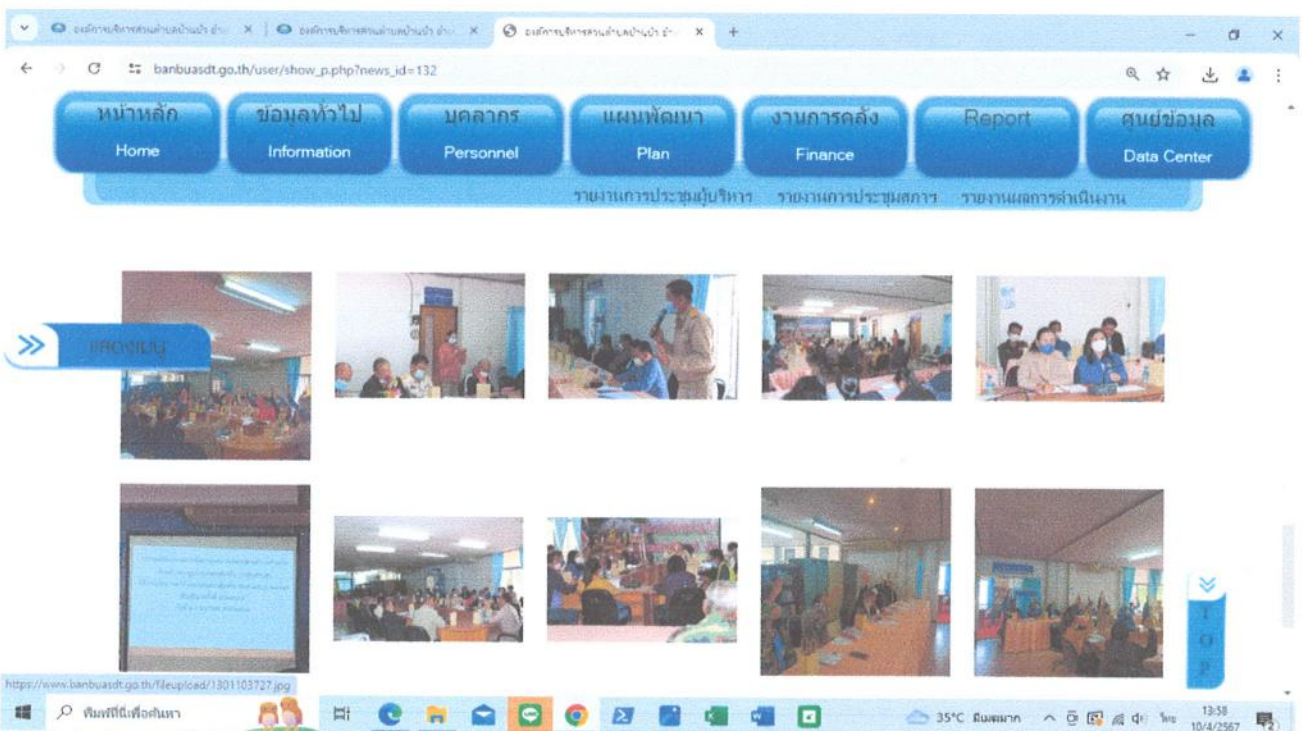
องค์การบริหารส่วนตำบลบ้านบัว อำ... ×
องค์การบริหารส่วนตำบลบ้านบัว อำ... ×
องค์การบริหารส่วนตำบลบ้านบัว อำ... ×
+

banbuasdt.go.th/user/show_p.php?news_id=132

หน้าหลัก
Home

ข้อมูลทั่วไป
Information

บุคลากร
Personnel

แผนพัฒนา
Plan

งานการคลัง
Finance

Report

ศูนย์ข้อมูล
Data Center

รายงานการประชุมผู้บริหาร รายงานการประชุมสภาฯ รายงานผลการดำเนินงาน

แสดงเมนู

TOP

https://www.banbuasdt.go.th/fileupload/1301103727.jpg

พิมพ์ที่นี่เพื่อค้นหา

35°C มีแดดมาก

ไทย

13:58
10/4/2567